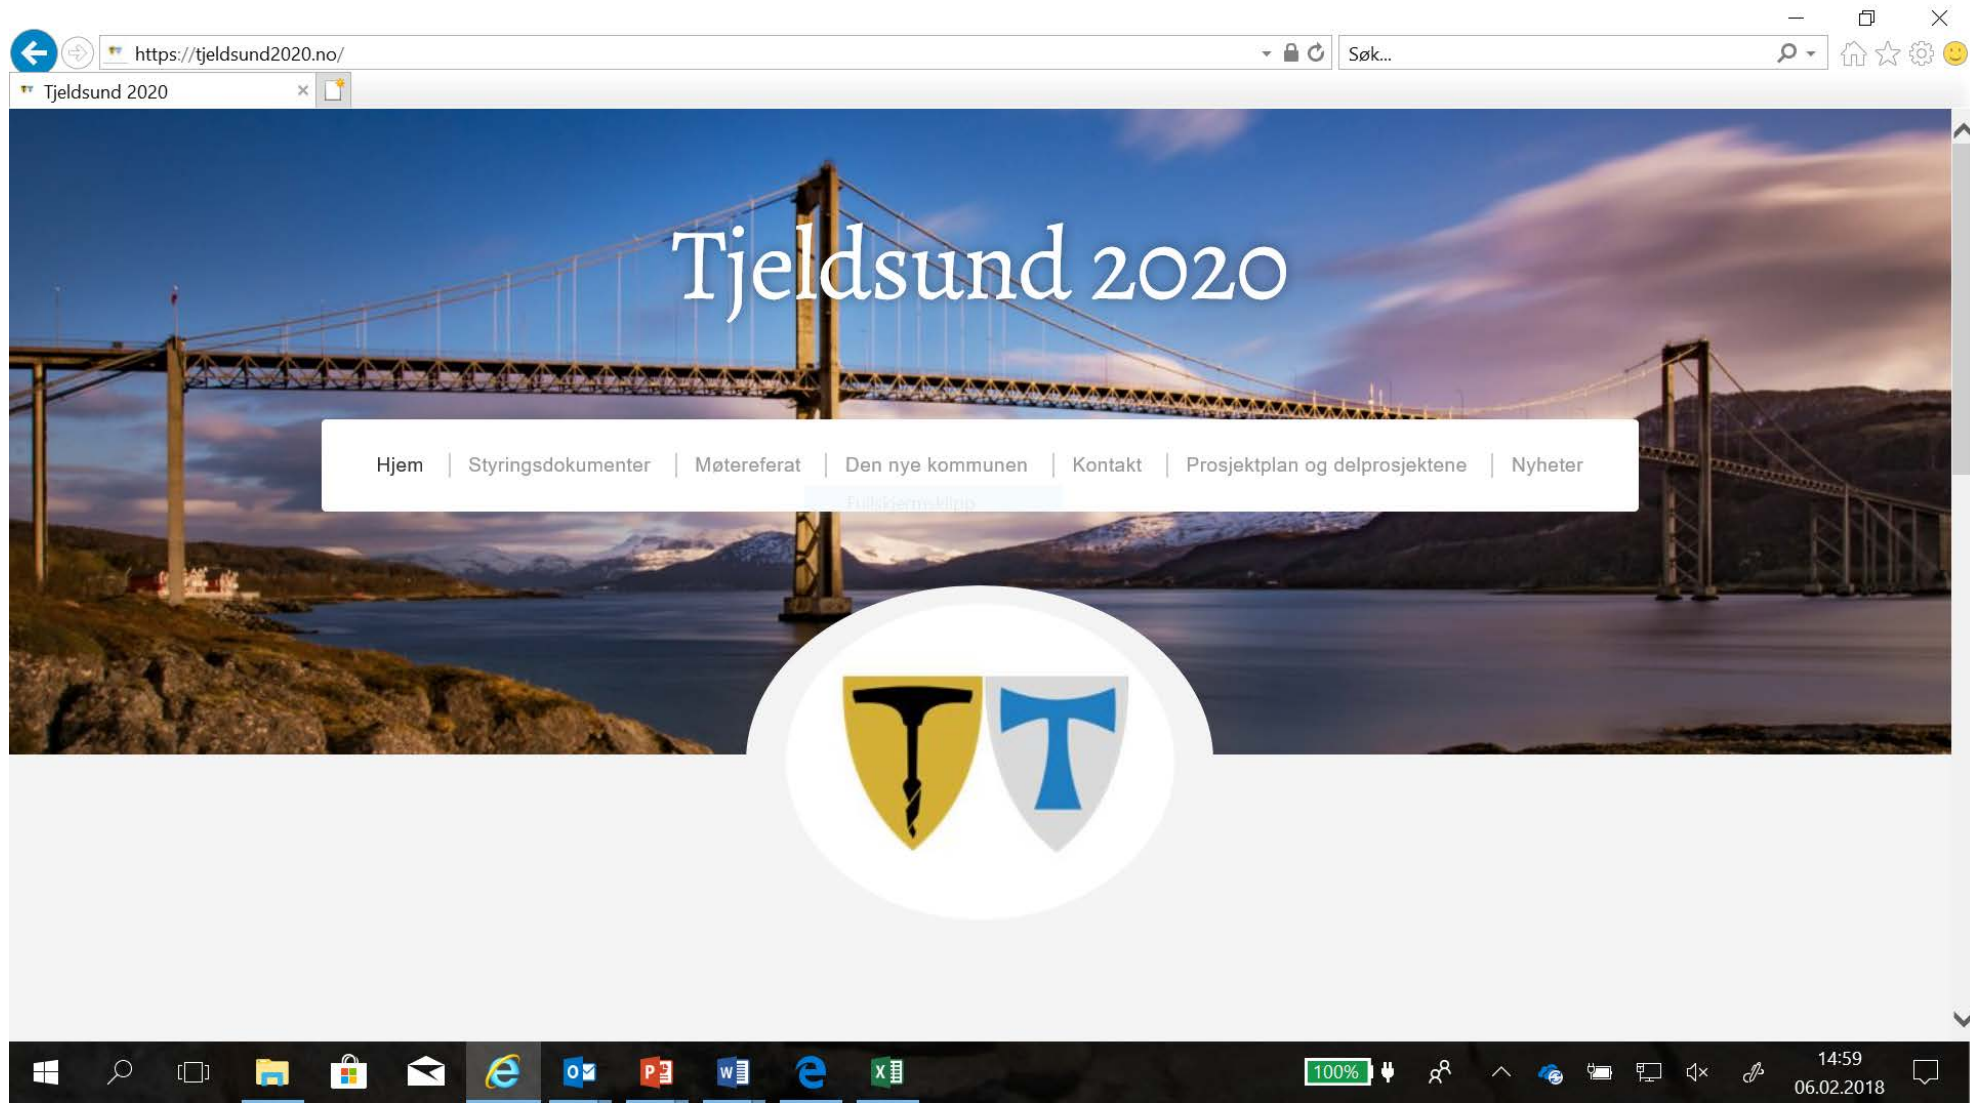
https://tjeldsund2020.no/

Søk...

Tjeldsund 2020

Tjeldsund 2020

Hjem | Styringsdokumenter | Møtereferat | Den nye kommunen | Kontakt | Prosjektplan og delprosjektene | Nyheter

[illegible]

100%

14:59
06.02.2018